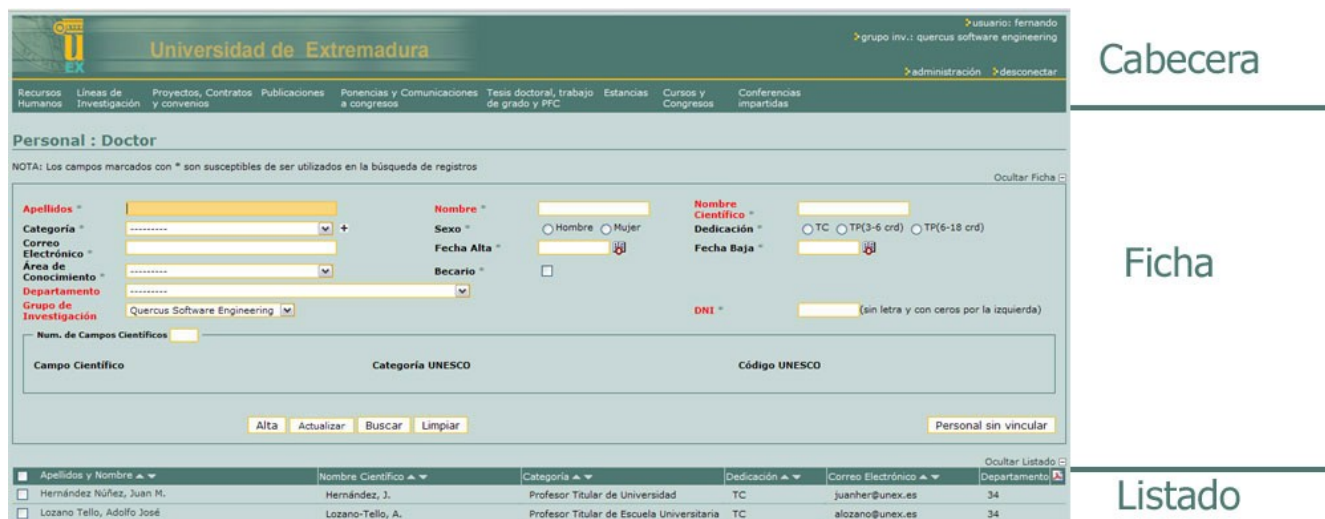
UEX

Universidad de Extremadura

>usuario: fernando
>grupo inv.: quercus software engineering

>administración >desconectar

Cabecera

Recursos Humanos | Líneas de Investigación | Proyectos, Contratos y convenios | Publicaciones | Ponencias y Comunicaciones a congresos | Tesis doctoral, trabajo de grado y PFC | Estancias | Cursos y Congresos | Conferencias impartidas

Personal : Doctor

NOTA: Los campos marcados con * son susceptibles de ser utilizados en la búsqueda de registros

Ocultar Ficha

Apellidos * | Nombre * | Nombre Científico *

Categoría * --------- | Sexo * Hombre Mujer | Dedicación * TC TP(3-6 crd) TP(6-18 crd)

Correo Electrónico * | Fecha Alta * | Fecha Baja *

Área de Conocimiento * --------- | Becario *

Departamento ---------

Grupo de Investigación Quercus Software Engineering | DNI * (sin letra y con ceros por la izquierda)

Num. de Campos Científicos

Campo Científico | Categoría UNESCO | Código UNESCO

Ficha

Alta | Actualizar | Buscar | Limpiar | Personal sin vincular

Ocultar Listado

| Apellidos y Nombre | Nombre Científico | Categoría | Dedicación | Correo Electrónico | Departamento |
|---|---|---|---|---|---|
| Hernández Núñez, Juan M. | Hernández, J. | Profesor Titular de Universidad | TC | juanher@unex.es | 34 |
| Lozano Tello, Adolfo José | Lozano-Tello, A. | Profesor Titular de Escuela Universitaria | TC | alozano@unex.es | 34 |

Listado